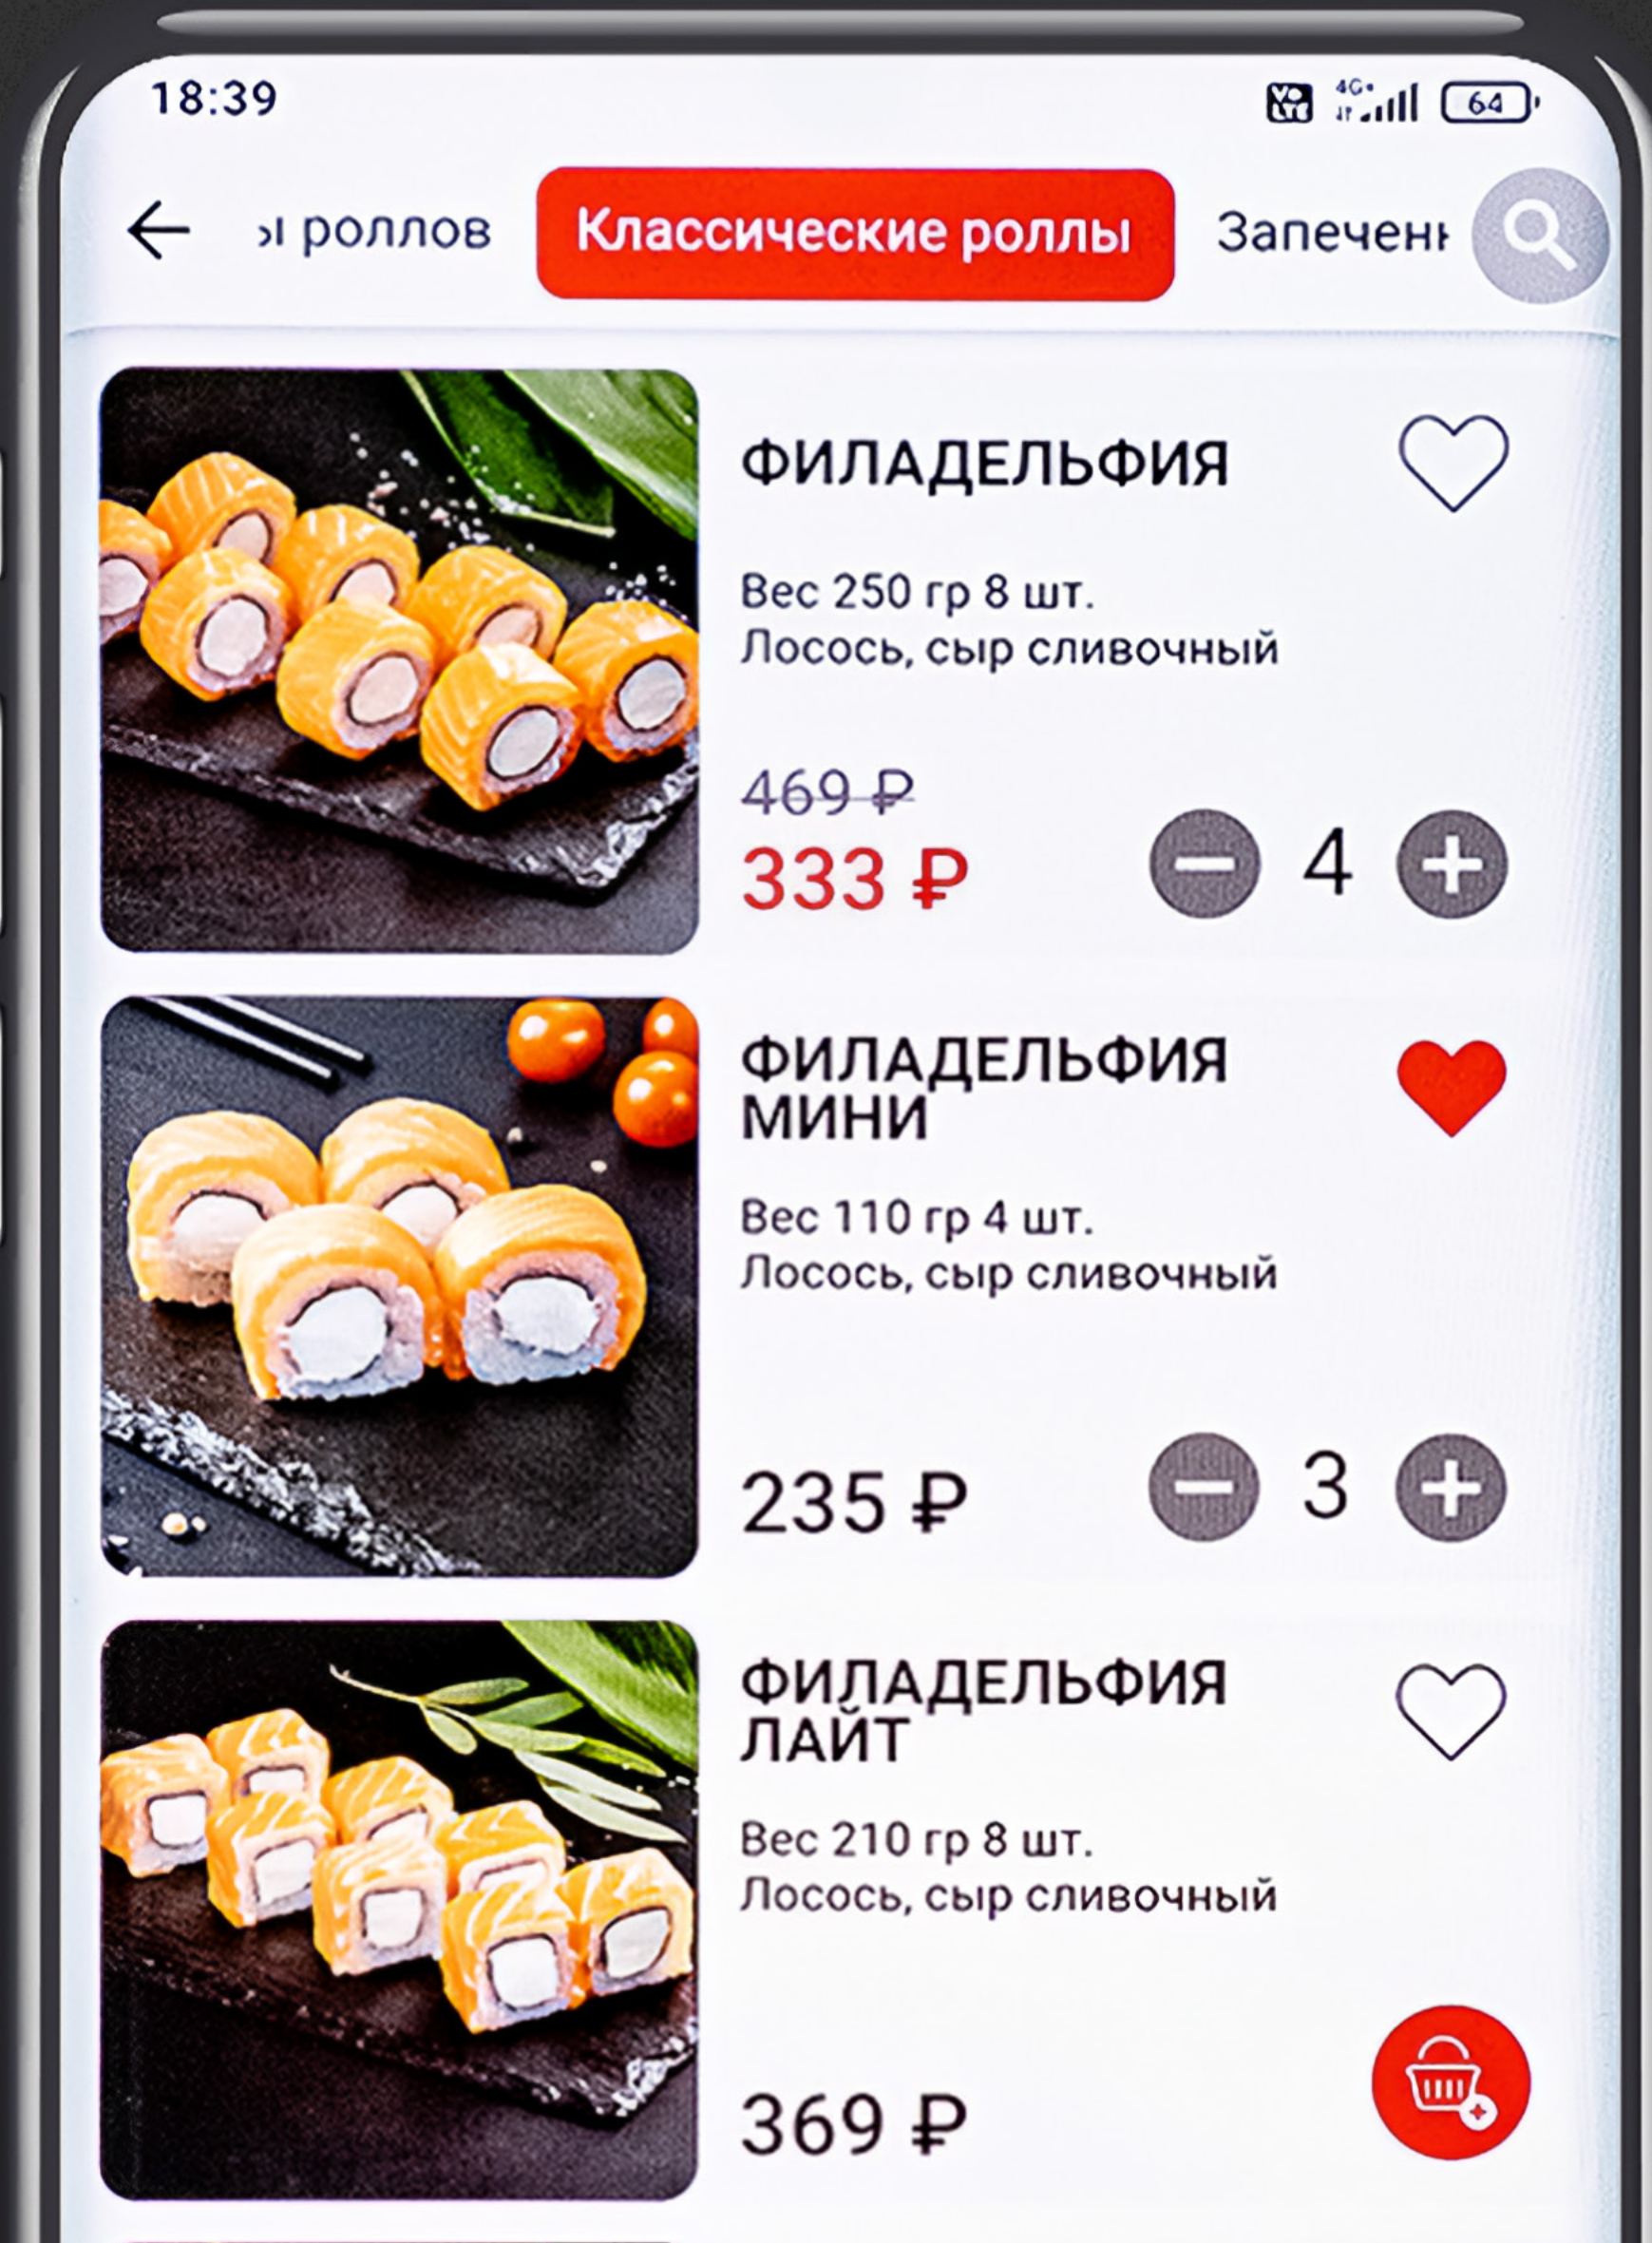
18:39

64

ı роллов Классические роллы Запечені

ФИЛАДЕЛЬФИЯ

Вес 250 гр 8 шт.
Лосось, сыр сливочный

~~469 ₽~~
333 ₽

4

ФИЛАДЕЛЬФИЯ МИНИ

Вес 110 гр 4 шт.
Лосось, сыр сливочный

235 ₽

3

ФИЛАДЕЛЬФИЯ ЛАЙТ

Вес 210 гр 8 шт.
Лосось, сыр сливочный

369 ₽